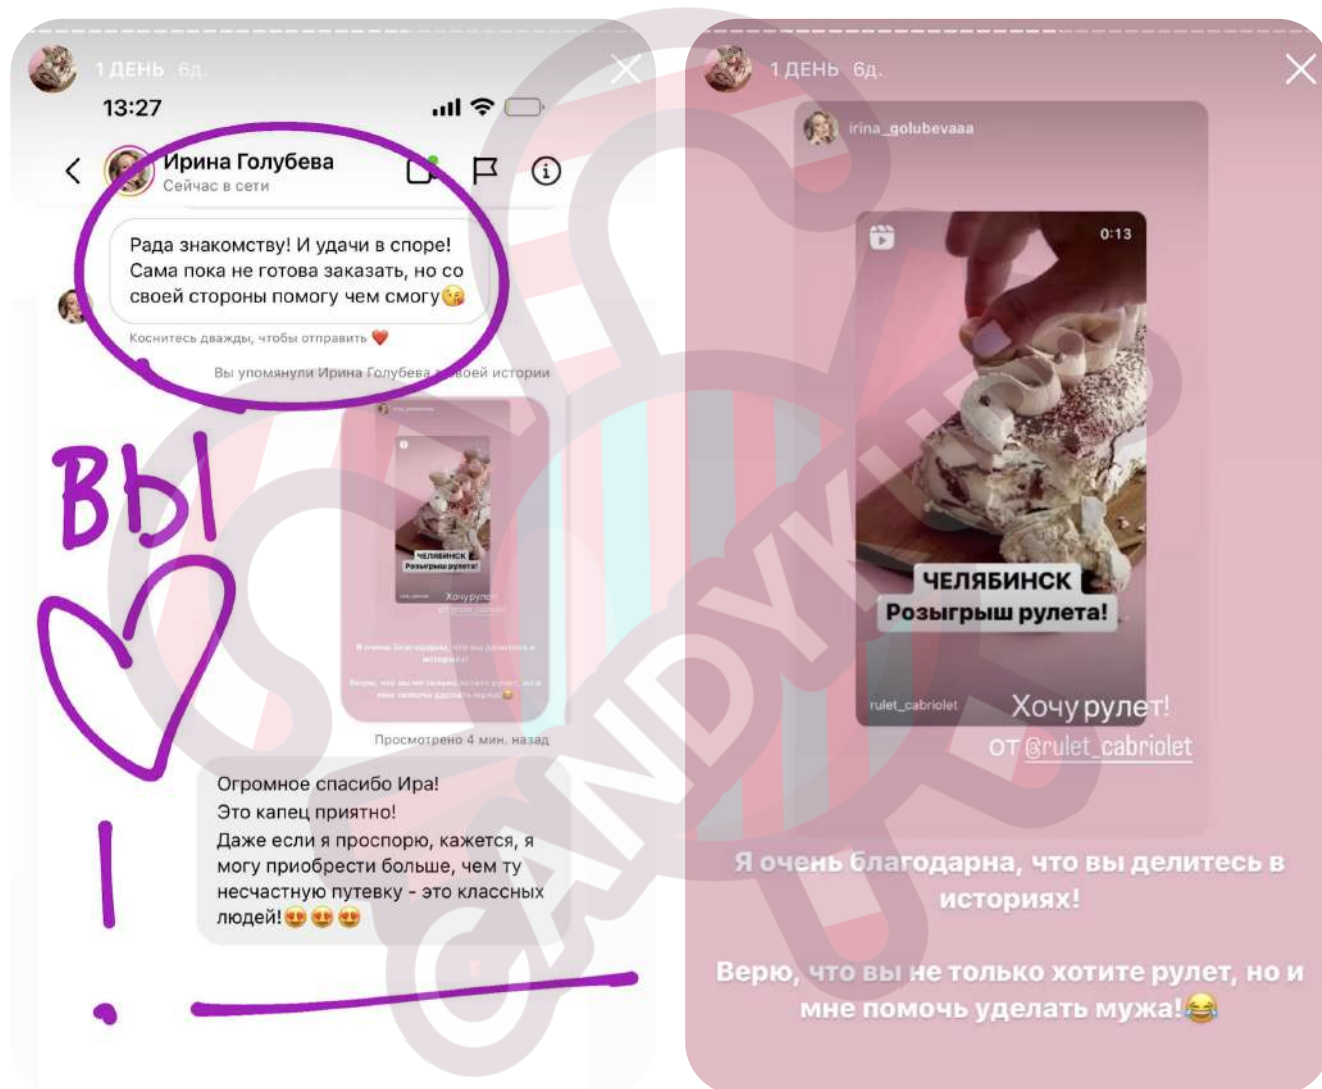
1 ДЕНЬ 6д.

13:27

Ирина Голубева
Сейчас в сети

Рада знакомству! И удачи в споре! Сама пока не готова заказать, но со своей стороны помогу чем смогу😘

Коснитесь дважды, чтобы отправить ❤️

Вы упомянули Ирина Голубева в своей истории

ЧЕЛЯБИНСК
Розыгрыш рулета!
Хочу рулет!
от @rulet_cabriolet

Я очень благодарна, что вы делитесь в историях!

Верю, что вы не только хотите рулет, но и мне помочь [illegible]

Просмотрено 4 мин. назад

Огромное спасибо Ира!
Это капец приятно!
Даже если я проспорю, кажется, я могу приобрести больше, чем ту несчастную путевку - это классных людей!😍😍😍

ВЫ
!

1 ДЕНЬ 6д.

irina_golubevaaa

0:13

ЧЕЛЯБИНСК
Розыгрыш рулета!

rulet_cabriolet
Хочу рулет!
от @rulet_cabriolet

Я очень благодарна, что вы делитесь в историях!

Верю, что вы не только хотите рулет, но и мне помочь уделать мужа!😂

CANDYKING